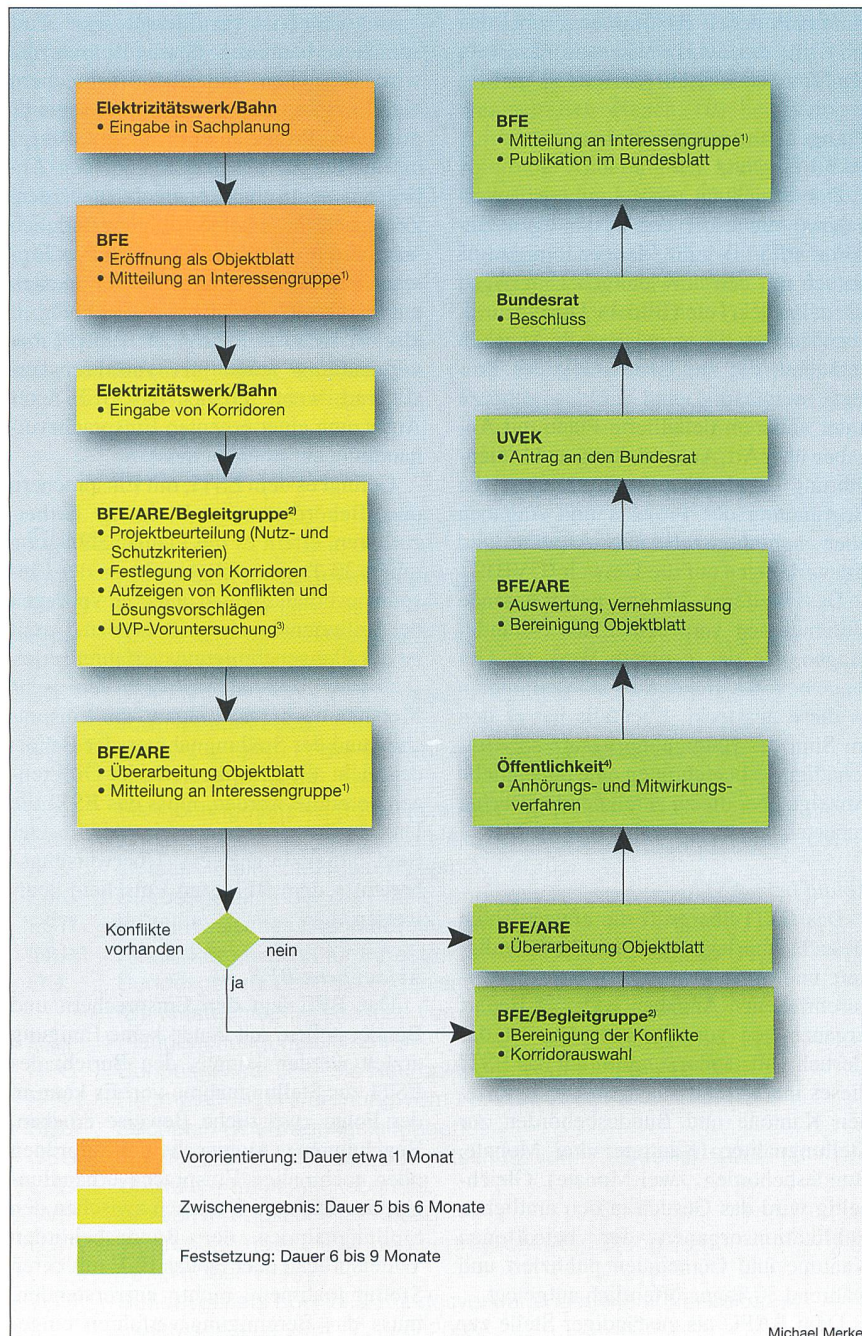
**Elektrizitätswerk/Bahn**
• Eingabe in Sachplanung

**BFE**
• Eröffnung als Objektblatt
• Mitteilung an Interessengruppe$^{1)}$

**Elektrizitätswerk/Bahn**
• Eingabe von Korridoren

**BFE/ARE/Begleitgruppe$^{2)}$**
• Projektbeurteilung (Nutz- und Schutzkriterien)
• Festlegung von Korridoren
• Aufzeigen von Konflikten und Lösungsvorschlägen
• UVP-Voruntersuchung$^{3)}$

**BFE/ARE**
• Überarbeitung Objektblatt
• Mitteilung an Interessengruppe$^{1)}$

Konflikte vorhanden

nein

ja

**BFE/ARE**
• Überarbeitung Objektblatt

**BFE/Begleitgruppe$^{2)}$**
• Bereinigung der Konflikte
• Korridorauswahl

**Öffentlichkeit$^{4)}$**
• Anhörungs- und Mitwirkungsverfahren

**BFE/ARE**
• Auswertung, Vernehmlassung
• Bereinigung Objektblatt

**UVEK**
• Antrag an den Bundesrat

**Bundesrat**
• Beschluss

**BFE**
• Mitteilung an Interessengruppe$^{1)}$
• Publikation im Bundesblatt

Vororientierung: Dauer etwa 1 Monat

Zwischenergebnis: Dauer 5 bis 6 Monate

Festsetzung: Dauer 6 bis 9 Monate

Michael Merke